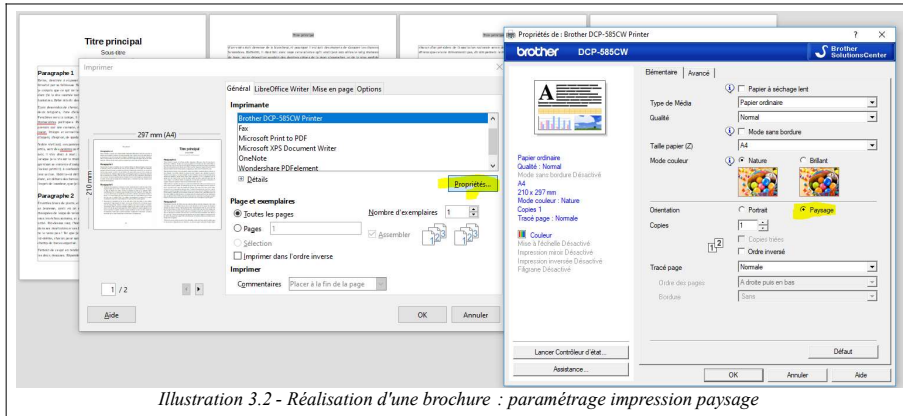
Titre principal
Sous-titre

Paragraphe 1

Paragraphe 2

Imprimer

297 mm (A4)

210 mm

Titre principal

1 / 2

Aide

Général | LibreOffice Writer | Mise en page | Options

Imprimante

Brother DCP-585CW Printer
Fax
Microsoft Print to PDF
Microsoft XPS Document Writer
OneNote
Wondershare PDFelement

Détails

Propriétés...

Plage et exemplaires

Toutes les pages

Pages 1

Sélection

Nombre d'exemplaires 1

Assembler

Imprimer dans l'ordre inverse

Imprimer

Commentaires Placer à la fin de la page

OK

Annuler

Propriétés de : Brother DCP-585CW Printer

? ×

brother DCP-585CW

Brother SolutionsCenter

Élémentaire | Avancé

Papier à séchage lent

Type de Média Papier ordinaire

Qualité Normal

Mode sans bordure

Taille papier (Z) A4

Mode couleur Nature Brillant

Papier ordinaire
Qualité : Normal
Mode sans bordure Désactivé
A4
210 x 297 mm
Mode couleur : Nature
Copies 1
Tracé page : Normale

Couleur
Mise à l'échelle Désactivé
Impression miroir Désactivé
Impression inversée Désactivé
Filigrane Désactivé

Orientation Portrait Paysage

Copies 1

Copies triées

Ordre inversé

Tracé page Normale

Ordre des pages À droite puis en bas

Bordure Sans

Lancer Contrôleur d'état...

Assistance...

Défaut

OK Annuler Aide

Illustration 3.2 - Réalisation d'une brochure : paramétrage impression paysage